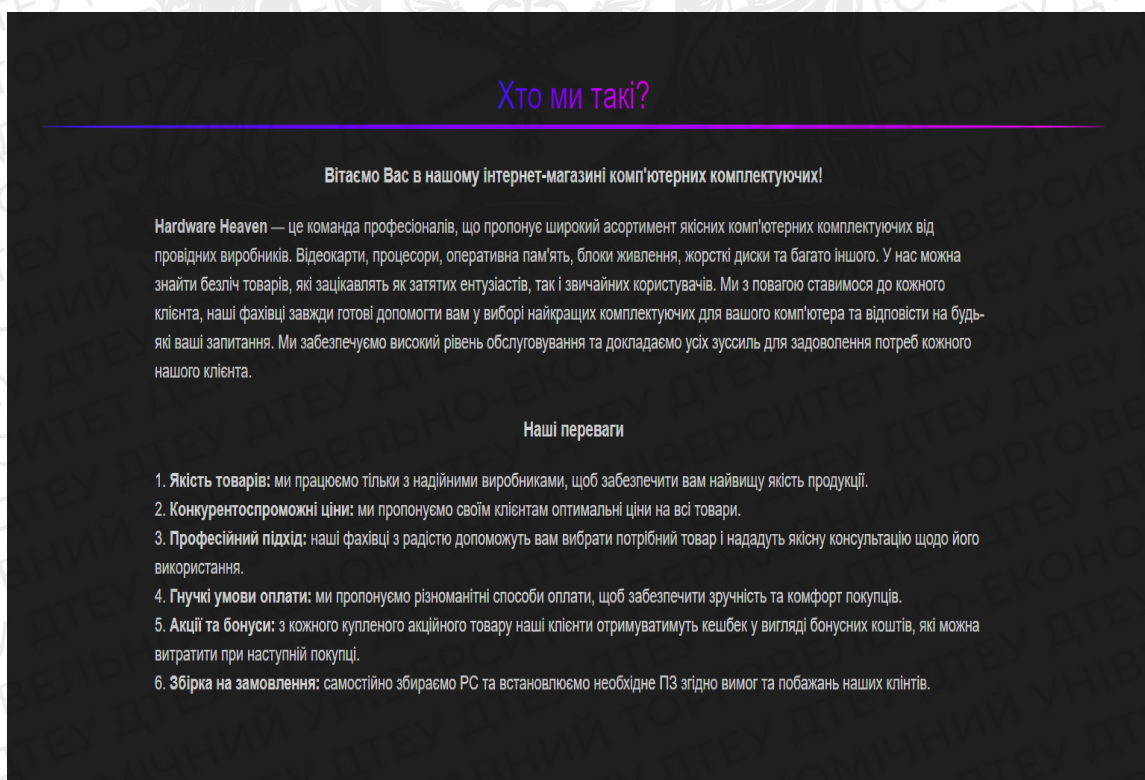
Хто ми такі?

Вітаємо Вас в нашому інтернет-магазині комп'ютерних комплектуючих!

**Hardware Heaven** — це команда професіоналів, що пропонує широкий асортимент якісних комп'ютерних комплектуючих від провідних виробників. Відеокарти, процесори, оперативна пам'ять, блоки живлення, жорсткі диски та багато іншого. У нас можна знайти безліч товарів, які зацікавлять як затятих ентузіастів, так і звичайних користувачів. Ми з повагою ставимося до кожного клієнта, наші фахівці завжди готові допомогти вам у виборі найкращих комплектуючих для вашого комп'ютера та відповісти на будь-які ваші запитання. Ми забезпечуємо високий рівень обслуговування та докладаємо усіх зуссиль для задоволення потреб кожного нашого клієнта.

Наші переваги

1. **Якість товарів:** ми працюємо тільки з надійними виробниками, щоб забезпечити вам найвищу якість продукції.
2. **Конкурентоспроможні ціни:** ми пропонуємо своїм клієнтам оптимальні ціни на всі товари.
3. **Професійний підхід:** наші фахівці з радістю допоможуть вам вибрати потрібний товар і нададуть якісну консультацію щодо його використання.
4. **Гнучкі умови оплати:** ми пропонуємо різноманітні способи оплати, щоб забезпечити зручність та комфорт покупців.
5. **Акції та бонуси:** з кожного купленого акційного товару наші клієнти отримуватимуть кешбек у вигляді бонусних коштів, які можна витратити при наступній покупці.
6. **Збірка на замовлення:** самостійно збираємо PC та встановлюємо необхідне ПЗ згідно вимог та побажань наших клієнтів.